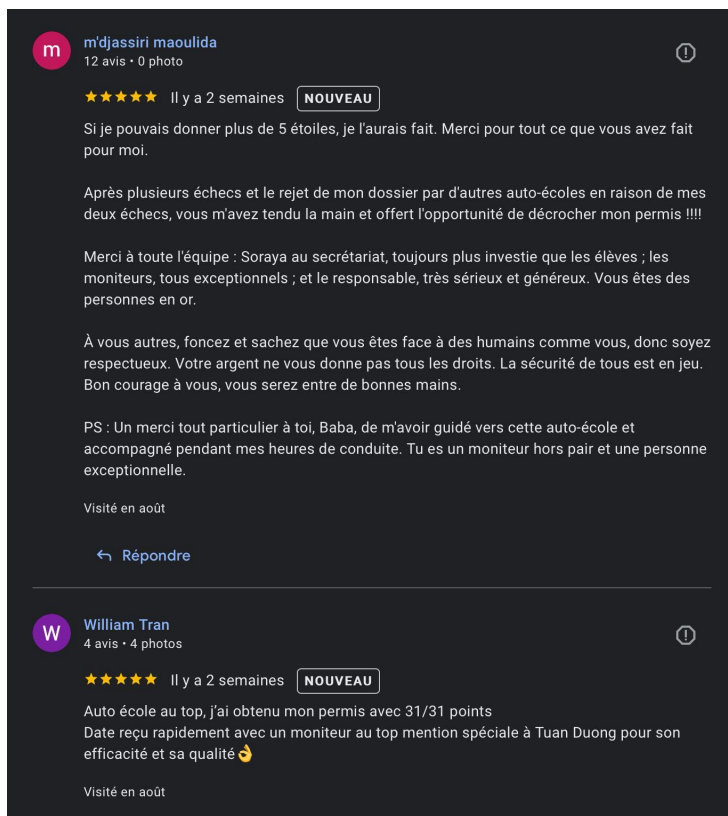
m

m'djassiri maoulida
12 avis • 0 photo

★★★★★ Il y a 2 semaines NOUVEAU

Si je pouvais donner plus de 5 étoiles, je l'aurais fait. Merci pour tout ce que vous avez fait pour moi.

Après plusieurs échecs et le rejet de mon dossier par d'autres auto-écoles en raison de mes deux échecs, vous m'avez tendu la main et offert l'opportunité de décrocher mon permis !!!!

Merci à toute l'équipe : Soraya au secrétariat, toujours plus investie que les élèves ; les moniteurs, tous exceptionnels ; et le responsable, très sérieux et généreux. Vous êtes des personnes en or.

À vous autres, foncez et sachez que vous êtes face à des humains comme vous, donc soyez respectueux. Votre argent ne vous donne pas tous les droits. La sécurité de tous est en jeu. Bon courage à vous, vous serez entre de bonnes mains.

PS : Un merci tout particulier à toi, Baba, de m'avoir guidé vers cette auto-école et accompagné pendant mes heures de conduite. Tu es un moniteur hors pair et une personne exceptionnelle.

Visité en août

Répondre

W

William Tran
4 avis • 4 photos

★★★★★ Il y a 2 semaines NOUVEAU

Auto école au top, j'ai obtenu mon permis avec 31/31 points
Date reçu rapidement avec un moniteur au top mention spéciale à Tuan Duong pour son efficacité et sa qualité👌

Visité en août